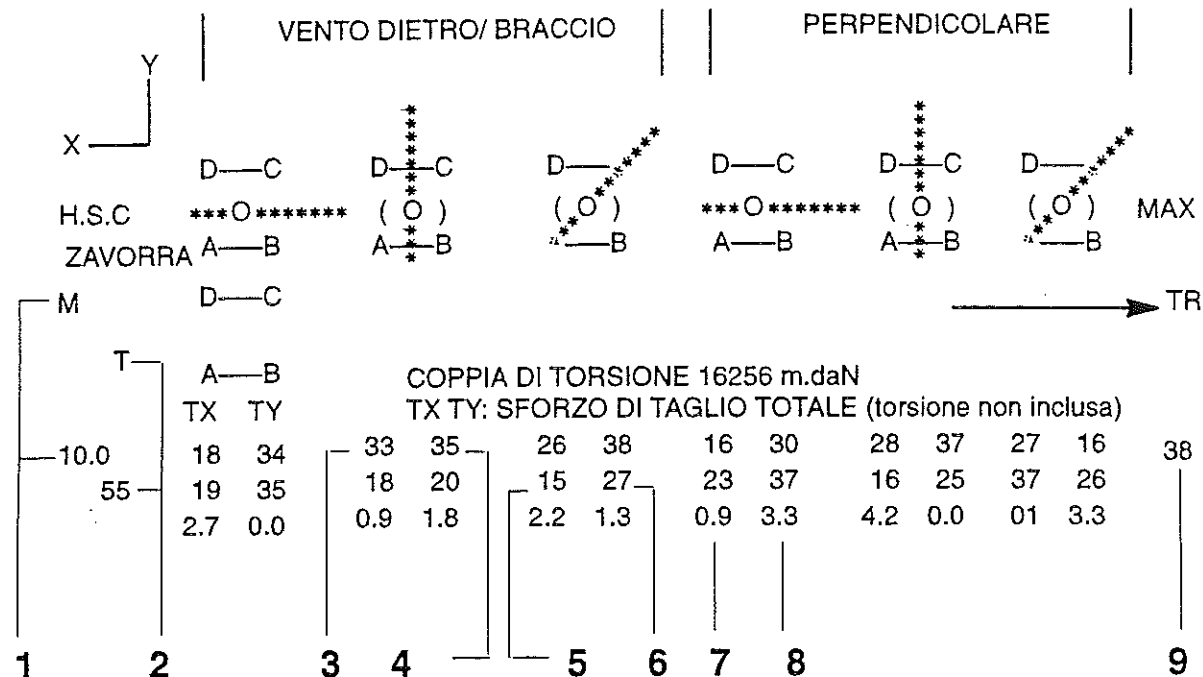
VENTO DIETRO/ BRACCIO | PERPENDICOLARE

Y

X

D—C D—C D— D—C D—C D—

H.S.C ***O******* ( O ) ( O ) ***O******* ( O ) ( O ) MAX

ZAVORRA A—B A—B —B A—B A—B —B

M D—C TR

T A—B COPPIA DI TORSIONE 16256 m.daN

TX TY TX TY: SFORZO DI TAGLIO TOTALE (torsione non inclusa)

| | TX | TY | | | | | | | | | | | |
|---|---|---|---|---|---|---|---|---|---|---|---|---|---|
| 10.0 | 18 | 34 | 33 | 35 | 26 | 38 | 16 | 30 | 28 | 37 | 27 | 16 | 38 |
| 55 | 19 | 35 | 18 | 20 | 15 | 27 | 23 | 37 | 16 | 25 | 37 | 26 | |
| | 2.7 | 0.0 | 0.9 | 1.8 | 2.2 | 1.3 | 0.9 | 3.3 | 4.2 | 0.0 | 01 | 3.3 | |

1 2 3 4 5 6 7 8 9